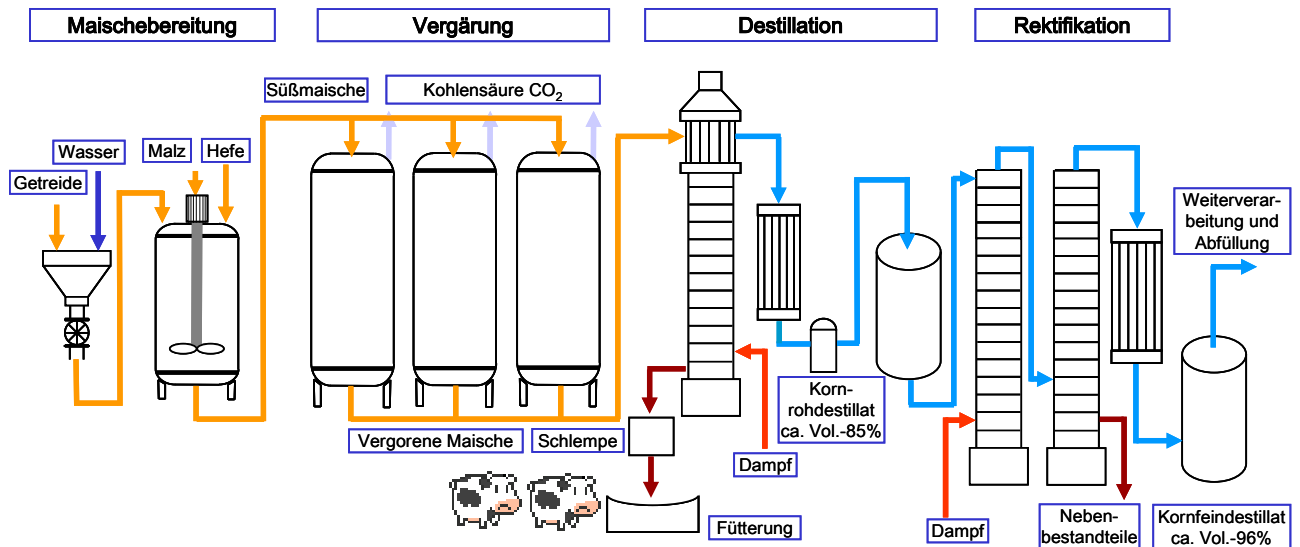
Maischebereitung

Vergärung

Destillation

Rektifikation

Süßmaische

Kohlensäure $CO_2$

Wasser

Malz

Hefe

Getreide

Weiterverarbeitung und Abfüllung

Kornrohdestillat ca. Vol.-85%

Vergorene Maische

Schlempe

Dampf

Fütterung

Dampf

Nebenbestandteile

Kornfeindestillat ca. Vol.-96%